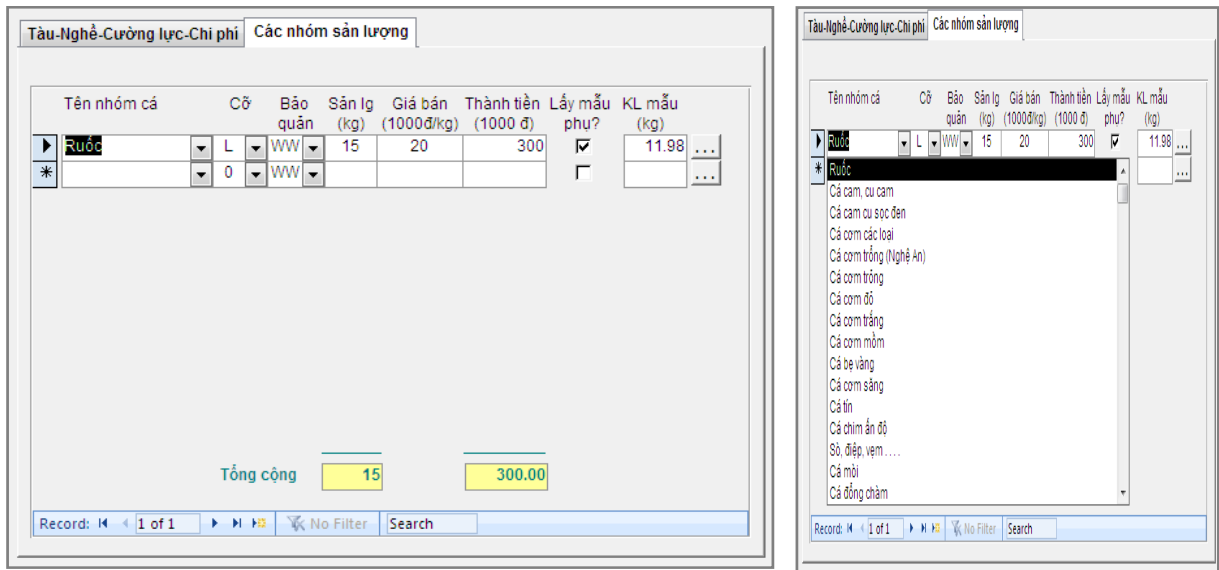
Tàu-Nghề-Cường lực-Chi phí | Các nhóm sản lượng

| | Tên nhóm cá | Cỡ | Bảo quản | Sản lg (kg) | Giá bán (1000đ/kg) | Thành tiền (1000 đ) | Lấy mẫu phụ? | KL mẫu (kg) | |
|---|---|---|---|---|---|---|---|---|---|
| ▶ | Ruốc | L | WW | 15 | 20 | 300 | ☑ | 11.98 | ... |
| * | | 0 | WW | | | | ☐ | | ... |

Tổng cộng 15 300.00

Record: 1 of 1 No Filter Search

Tàu-Nghề-Cường lực-Chi phí | Các nhóm sản lượng

| | Tên nhóm cá | Cỡ | Bảo quản | Sản lg (kg) | Giá bán (1000đ/kg) | Thành tiền (1000 đ) | Lấy mẫu phụ? | KL mẫu (kg) | |
|---|---|---|---|---|---|---|---|---|---|
| ▶ | Ruốc | L | WW | 15 | 20 | 300 | ☑ | 11.98 | ... |
| * | | | | | | | | | ... |

Ruốc
Cá cam, cu cam
Cá cam cu sọc đen
Cá cơm các loại
Cá cơm trổng (Nghệ An)
Cá cơm tròng
Cá cơm đỏ
Cá cơm trắng
Cá cơm mồm
Cá bẹ vàng
Cá cơm săng
Cá tín
Cá chim ấn độ
Sò, điệp, vẹm .....
Cá mòi
Cá đổng chàm

Record: 1 of 1 No Filter Search